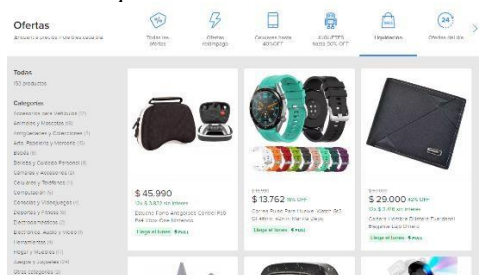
Ofertas
Encontrá precios increíbles todos los días

Todas las ofertas
Ofertas relámpago
Cupones hasta 40% OFF
JUGUETES hasta 50% OFF
Liquidación
Ofertas del día

Todos
150 productos

Categorías
Accesorios para Vehículos (1)
Animales y Mascotas (4)
Antigüedades y Colecciones (1)
Arte, Papelería y Mercería (3)
Bebés (1)
Bebidas y Cuidado Personal (4)
Cámaras y Accesorios (2)
Celulares y Teléfonos (1)
Computación (4)
Consolas y Videojuegos (4)
Deportes y Fitness (5)
Electrodomésticos (2)
Electrónica, Audio y Video (5)
Herramientas (3)
Hogar y Muebles (11)
Juegos y Juguetes (24)
Otras categorías (1)

$ 45.990
12x $ 3.832 sin interés
Estuche Forro Antigolpes Control Ps5 Ps4 Xbox One Nintendo
Llega el lunes Full

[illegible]
$ 13.762 16% OFF
Correa Pulso Para Huawei Watch Gt2 Gt 46mm Ticwatch Pro 22mm
Llega el lunes Full

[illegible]
$ 29.000 40% OFF
12x $ 2.416 sin interés
Cartera Billetera De Hombre Tipo Metal Elegante Lujo Unisex
Llega el lunes Full